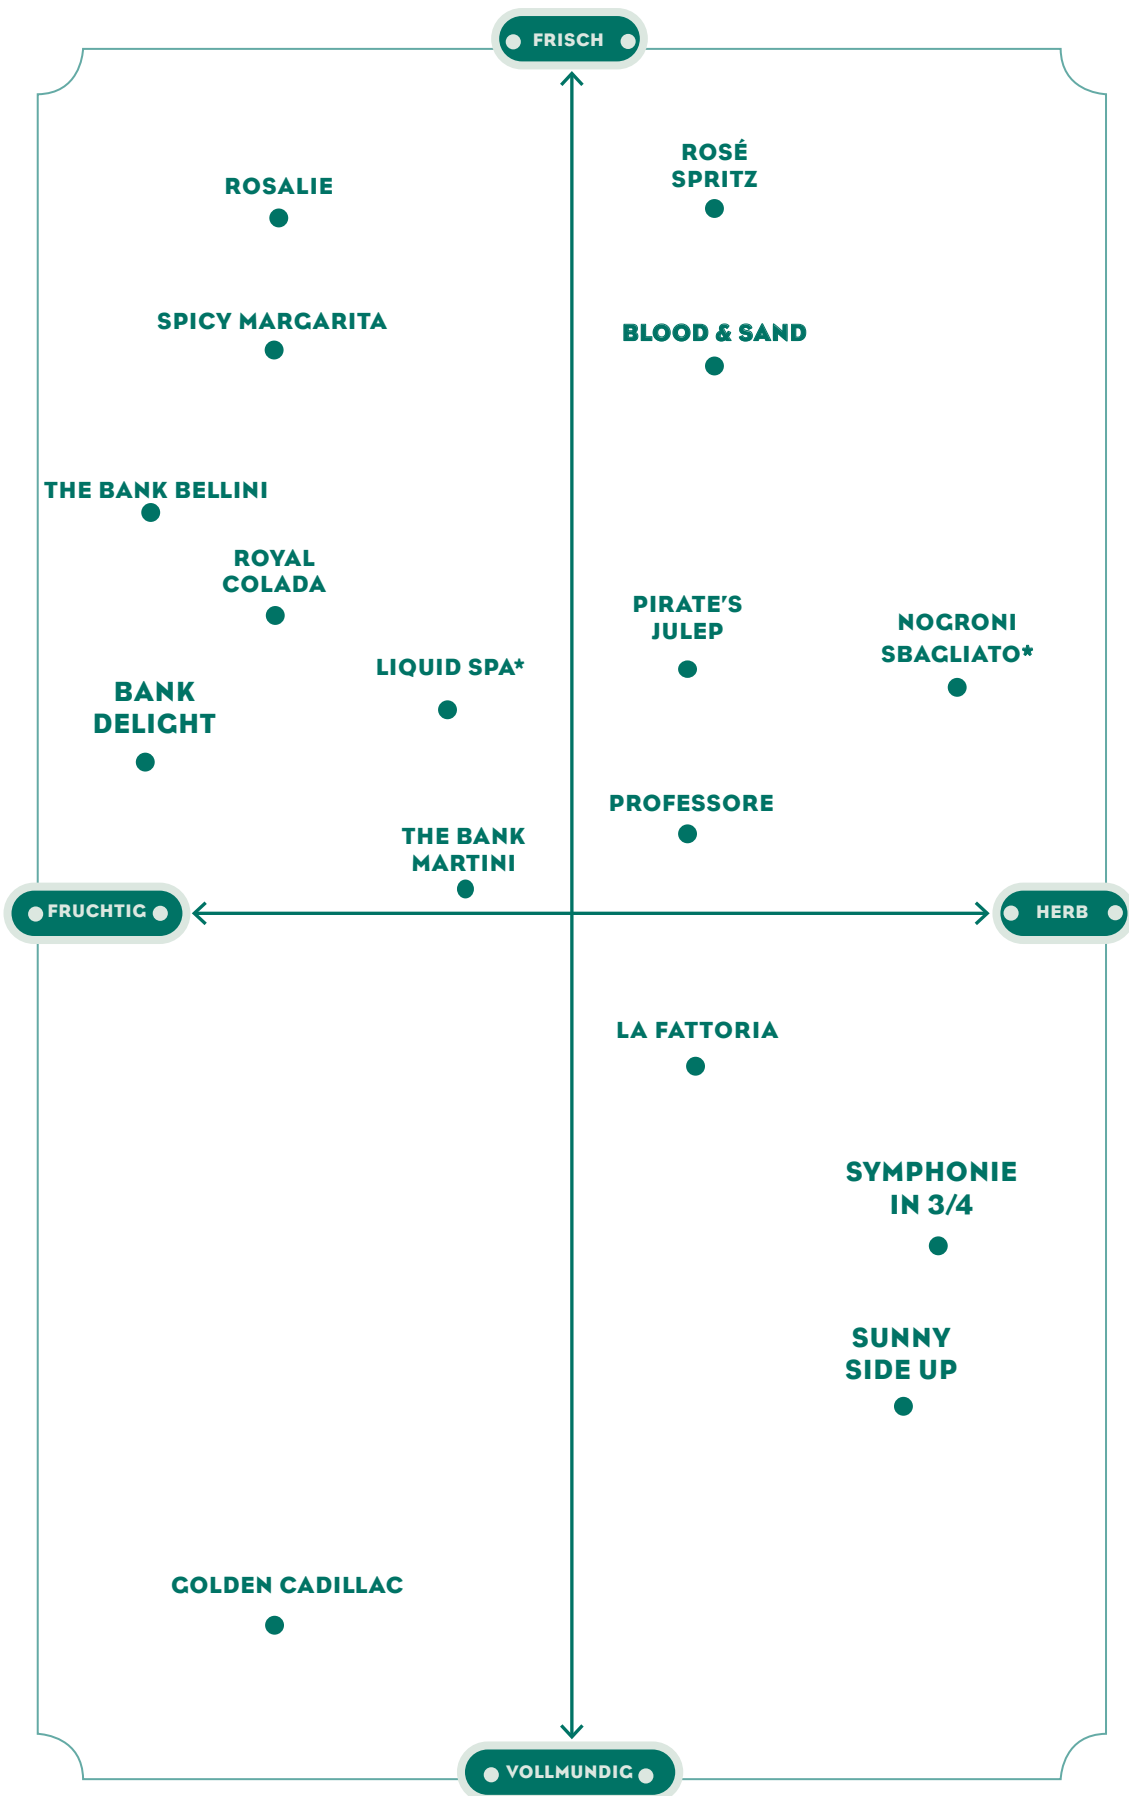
FRISCH

ROSALIE

ROSÉ SPRITZ

SPICY MARGARITA

BLOOD & SAND

THE BANK BELLINI

ROYAL COLADA

PIRATE'S JULEP

NOGRONI SBAGLIATO*

LIQUID SPA*

BANK DELIGHT

PROFESSORE

THE BANK MARTINI

FRUCHTIG

HERB

LA FATTORIA

SYMPHONIE IN 3/4

SUNNY SIDE UP

GOLDEN CADILLAC

VOLLMUNDIG